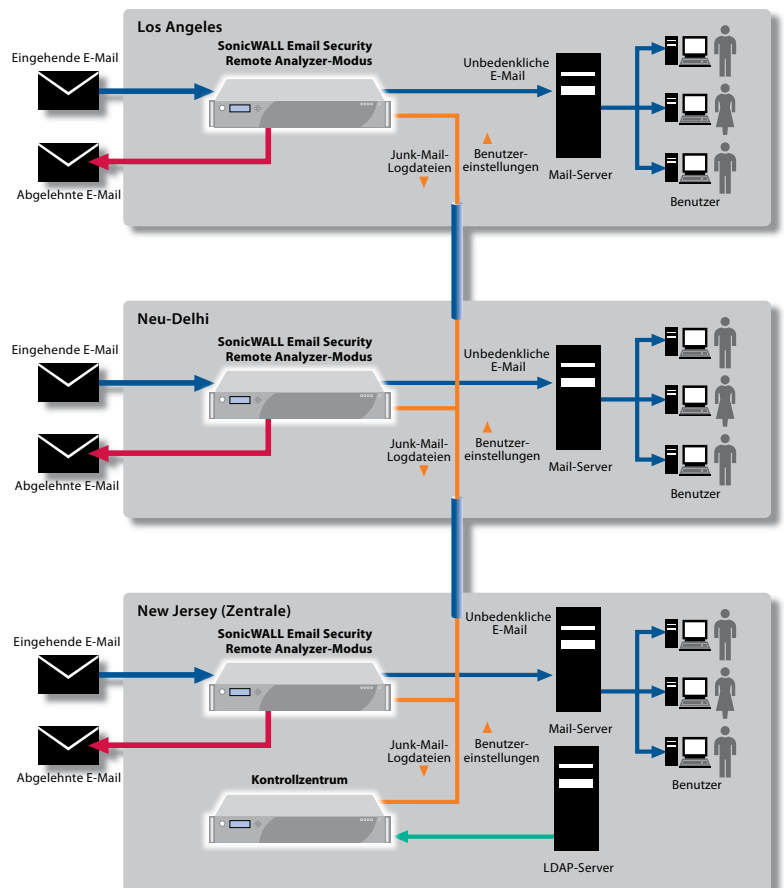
Los Angeles

Eingehende E-Mail

SonicWALL Email Security Remote Analyzer-Modus

Unbedenkliche E-Mail

Abgelehnte E-Mail

Junk-Mail-Logdateien

Benutzer-einstellungen

Mail-Server

Benutzer

Neu-Delhi

Eingehende E-Mail

SonicWALL Email Security Remote Analyzer-Modus

Unbedenkliche E-Mail

Abgelehnte E-Mail

Junk-Mail-Logdateien

Benutzer-einstellungen

Mail-Server

Benutzer

New Jersey (Zentrale)

Eingehende E-Mail

SonicWALL Email Security Remote Analyzer-Modus

Unbedenkliche E-Mail

Mail-Server

Abgelehnte E-Mail

Junk-Mail-Logdateien

Benutzer-einstellungen

Benutzer

Kontrollzentrum

LDAP-Server